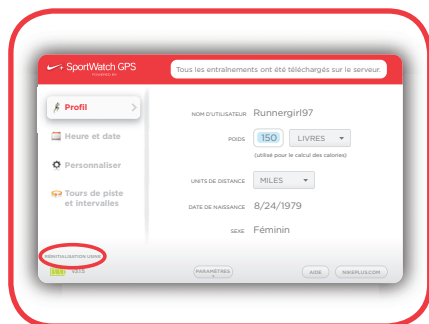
SportWatch GPS
POWERED BY

Tous les entraînements ont été téléchargés sur le serveur.

Profil
Heure et date
Personnaliser
Tours de piste et intervalles

NOM D'UTILISATEUR Runnergirl97
POIDS 150 LIVRES
(utilisé pour le calcul des calories)
UNITÉS DE DISTANCE MILES
DATE DE NAISSANCE 8/24/1979
SEXE Féminin

RÉINITIALISATION USINE
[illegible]
PARAMÈTRES
AIDE
NIKEPLUS.COM